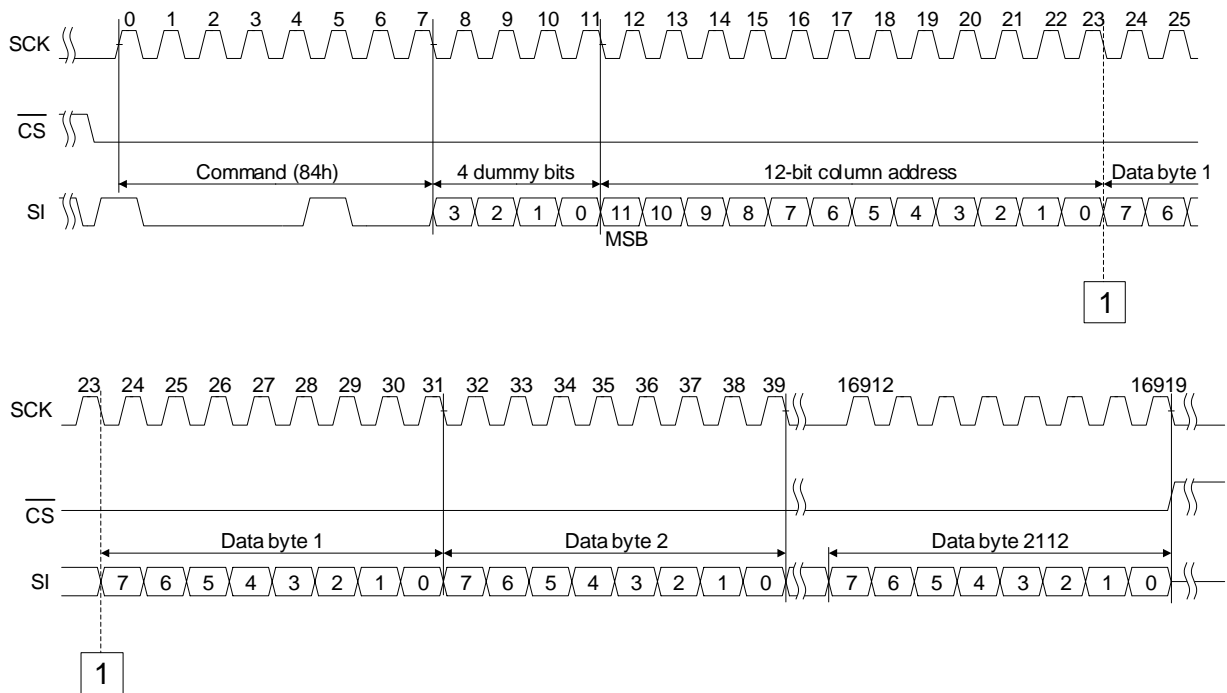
0 1 2 3 4 5 6 7 8 9 10 11 12 13 14 15 16 17 18 19 20 21 22 23 24 25

SCK

$\overline{CS}$

Command (84h)

4 dummy bits

12-bit column address

Data byte 1

SI

3 2 1 0 11 10 9 8 7 6 5 4 3 2 1 0 7 6

MSB

1

23 24 25 26 27 28 29 30 31 32 33 34 35 36 37 38 39 16912 16919

SCK

$\overline{CS}$

Data byte 1

Data byte 2

Data byte 2112

SI

7 6 5 4 3 2 1 0 7 6 5 4 3 2 1 0 7 6 5 4 3 2 1 0

1